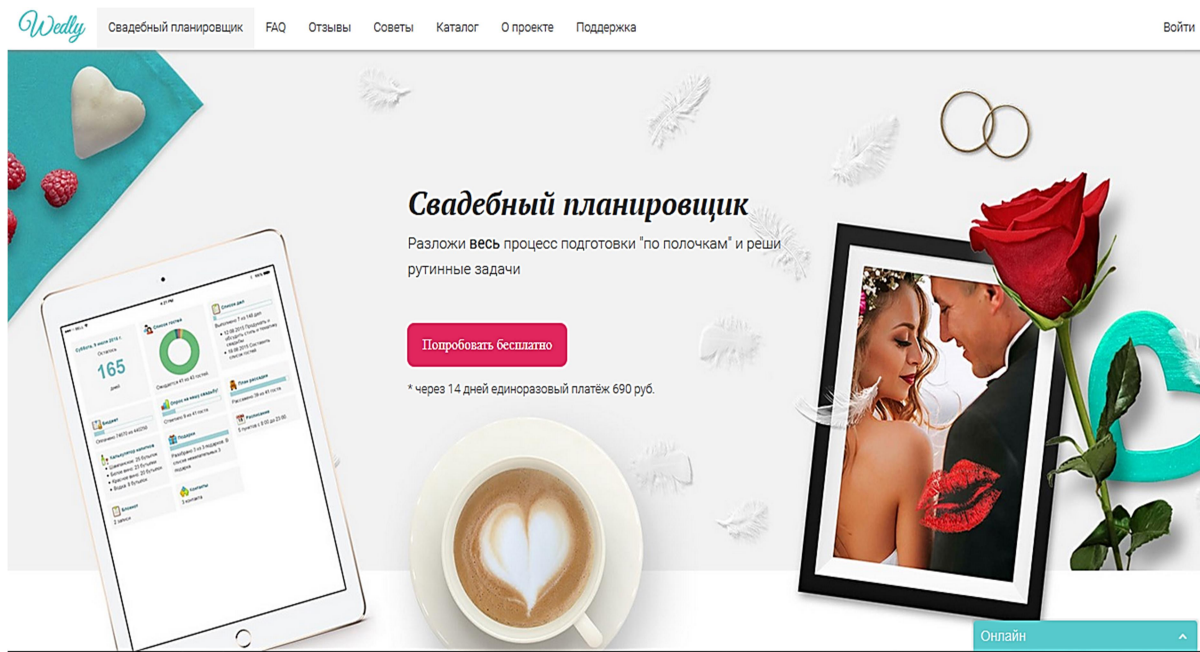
Wedly

Свадебный планировщик FAQ Отзывы Советы Каталог О проекте Поддержка Войти

Свадебный планировщик

Разложи весь процесс подготовки "по полочкам" и реши рутинные задачи

Попробовать бесплатно

* через 14 дней единоразовый платёж 690 руб.

165

Онлайн